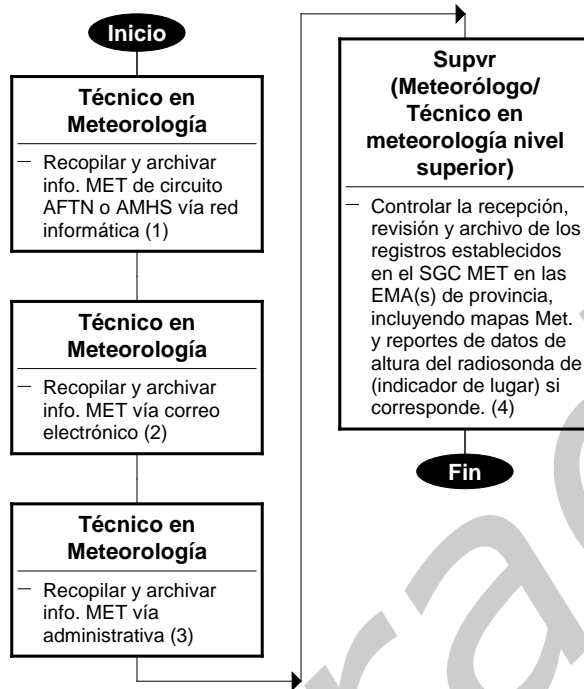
Inicio

Técnico en Meteorología

Recopilar y archivar info. MET de circuito AFTN o AMHS vía red informática (1)

Técnico en Meteorología

Recopilar y archivar info. MET vía correo electrónico (2)

Técnico en Meteorología

Recopilar y archivar info. MET vía administrativa (3)

Supvr (Meteorólogo/ Técnico en meteorología nivel superior)

Controlar la recepción, revisión y archivo de los registros establecidos en el SGC MET en las EMA(s) de provincia, incluyendo mapas Met. y reportes de datos de altura del radiosonda de (indicador de lugar) si corresponde. (4)

Fin